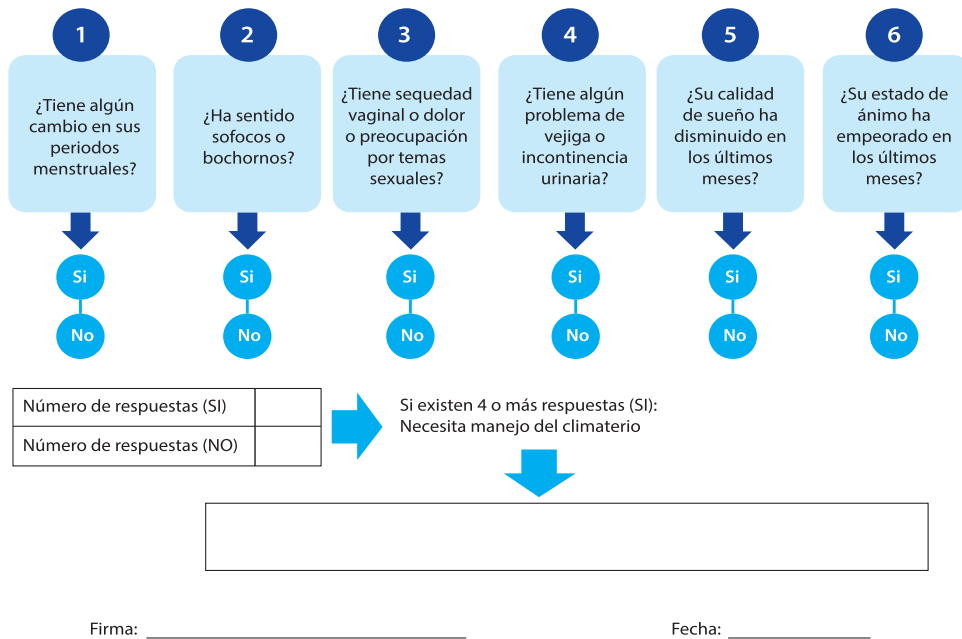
1

¿Tiene algún cambio en sus periodos menstruales?

Si

No

2

¿Ha sentido sofocos o bochornos?

Si

No

3

¿Tiene sequedad vaginal o dolor o preocupación por temas sexuales?

Si

No

4

¿Tiene algún problema de vejiga o incontinencia urinaria?

Si

No

5

¿Su calidad de sueño ha disminuido en los últimos meses?

Si

No

6

¿Su estado de ánimo ha empeorado en los últimos meses?

Si

No

| Número de respuestas (SI) | |
|---|---|
| Número de respuestas (NO) | |

Si existen 4 o más respuestas (SI): Necesita manejo del climaterio

Firma: ______________________________

Fecha: ______________